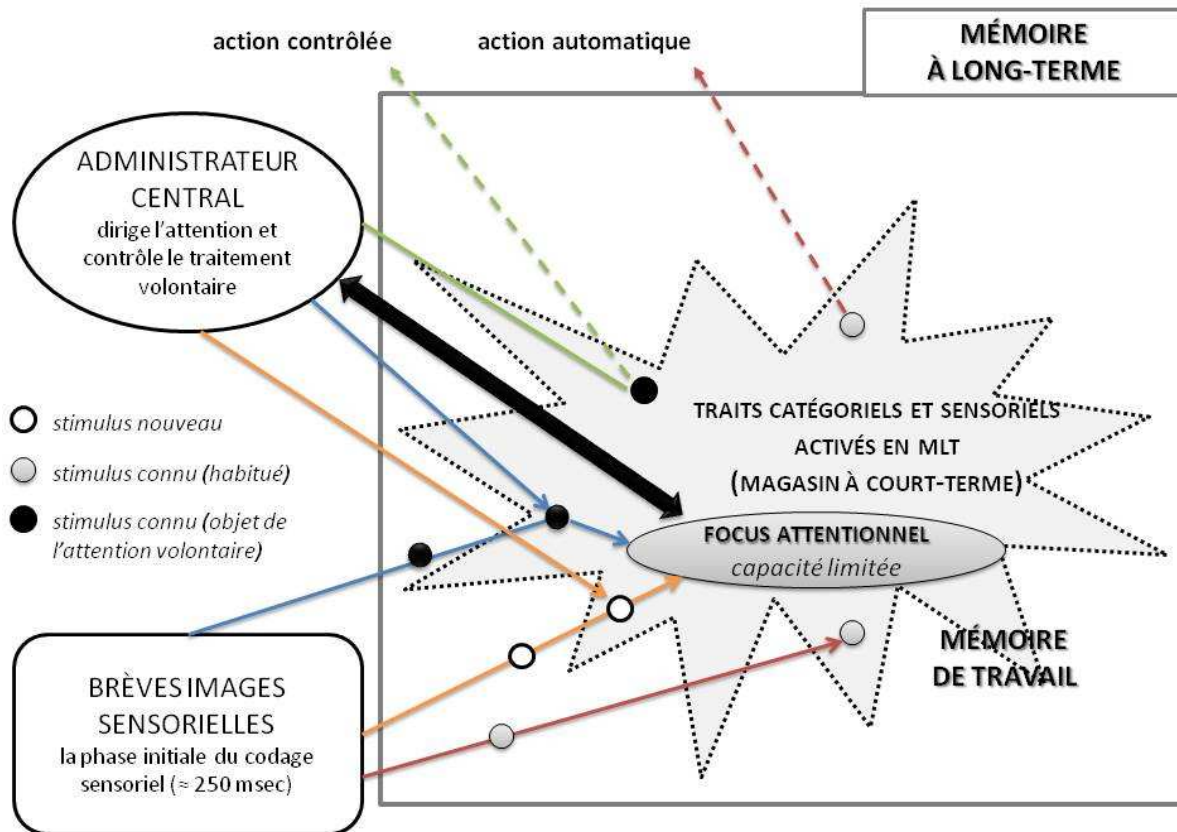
action contrôlée

action automatique

MÉMOIRE
À LONG-TERME

ADMINISTRATEUR CENTRAL
dirige l'attention et contrôle le traitement volontaire

stimulus nouveau

stimulus connu (habitué)

stimulus connu (objet de l'attention volontaire)

TRAITS CATÉGORIELS ET SENSORIELS ACTIVÉS EN MLT
(MAGASIN À COURT-TERME)

FOCUS ATTENTIONNEL
capacité limitée

MÉMOIRE
DE TRAVAIL

BRÈVES IMAGES SENSORIELLES
la phase initiale du codage sensoriel (≈ 250 msec)